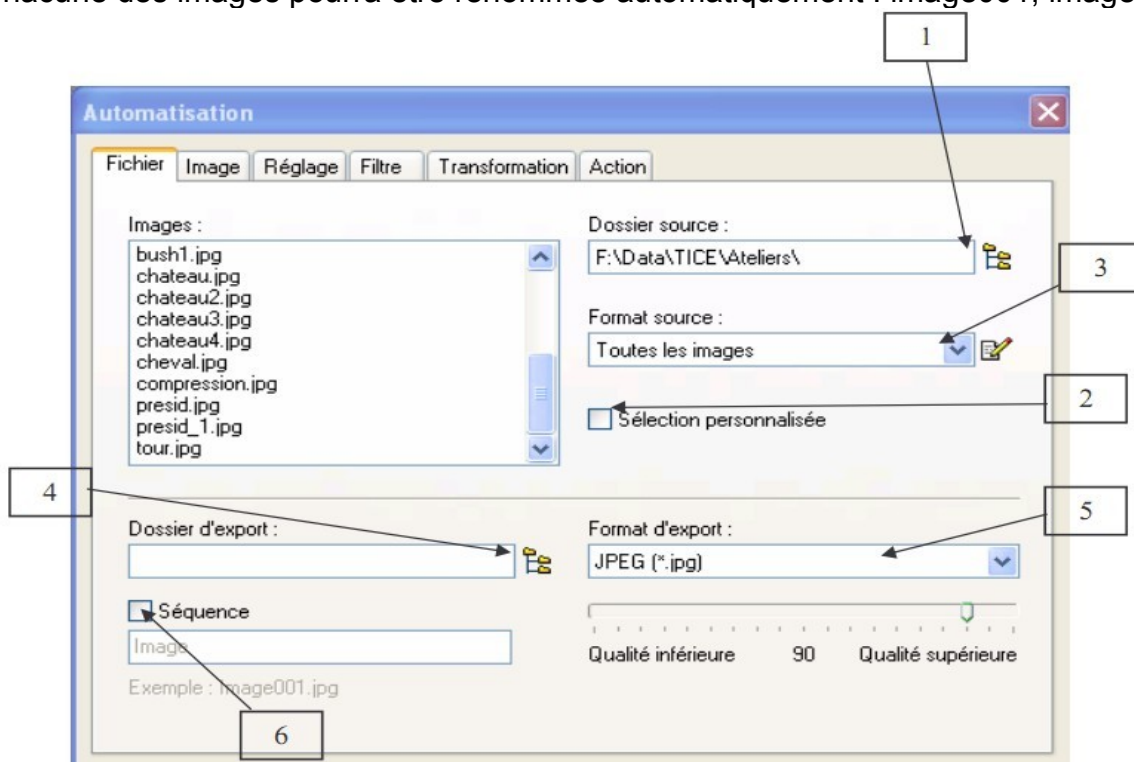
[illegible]hacune des images pourra être renommée automatiquement : image001, image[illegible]

1

Automatisation

Fichier | Image | Réglage | Filtre | Transformation | Action

Images :

bush1.jpg
chateau.jpg
chateau2.jpg
chateau3.jpg
chateau4.jpg
cheval.jpg
compression.jpg
presid.jpg
presid_1.jpg
tour.jpg

Dossier source :

F:\Data\TICE\Ateliers\

3

Format source :

Toutes les images

2

Sélection personnalisée

4

5

Dossier d'export :

Format d'export :

JPEG (*.jpg)

Séquence

Image

Exemple : Image001.jpg

Qualité inférieure 90 Qualité supérieure

6